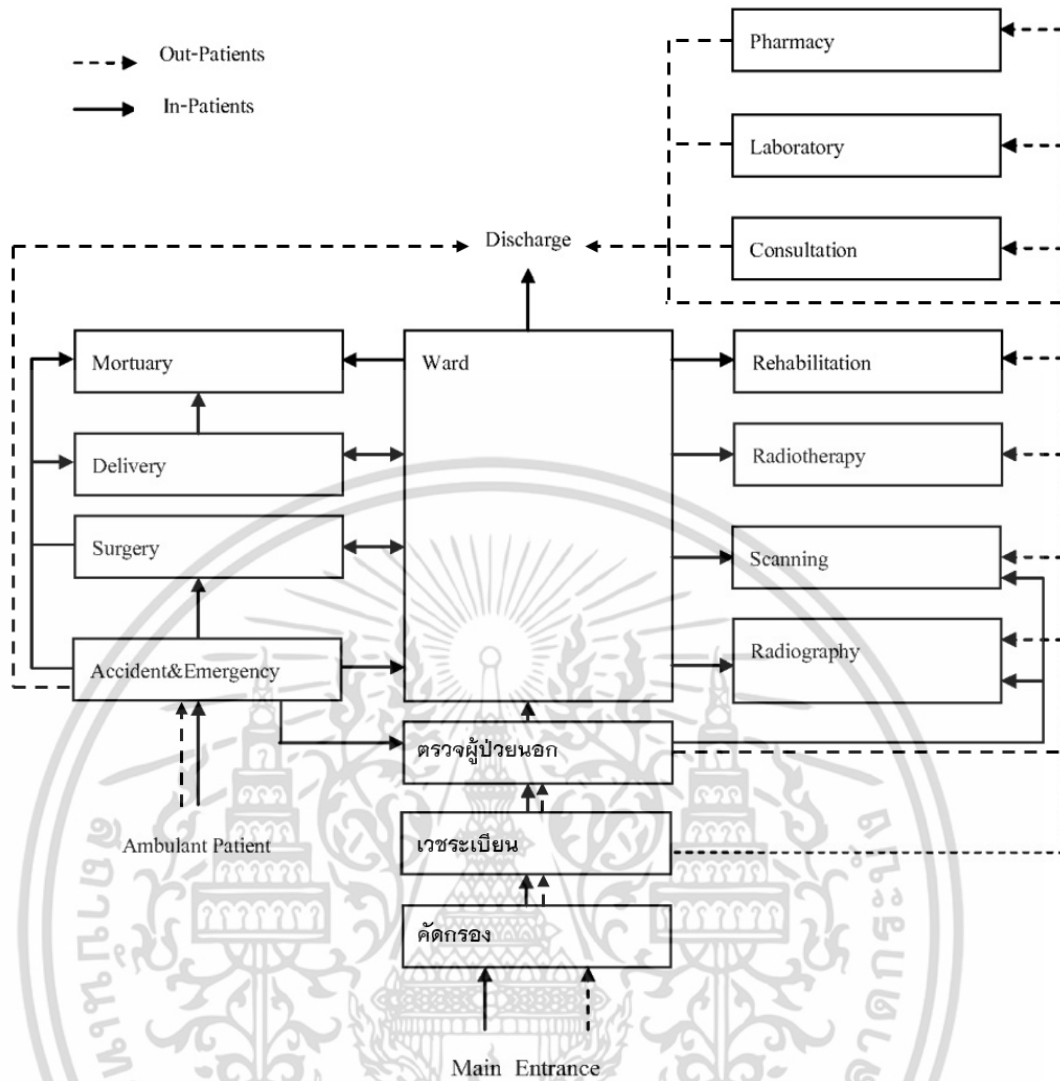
Out-Patients

In-Patients

Pharmacy

Laboratory

Discharge

Consultation

Mortuary

Ward

Rehabilitation

Delivery

Radiotherapy

Surgery

Scanning

Accident&Emergency

Radiography

ตรวจผู้ป่วยนอก

Ambulant Patient

เวชระเบียน

คัดกรอง

Main Entrance